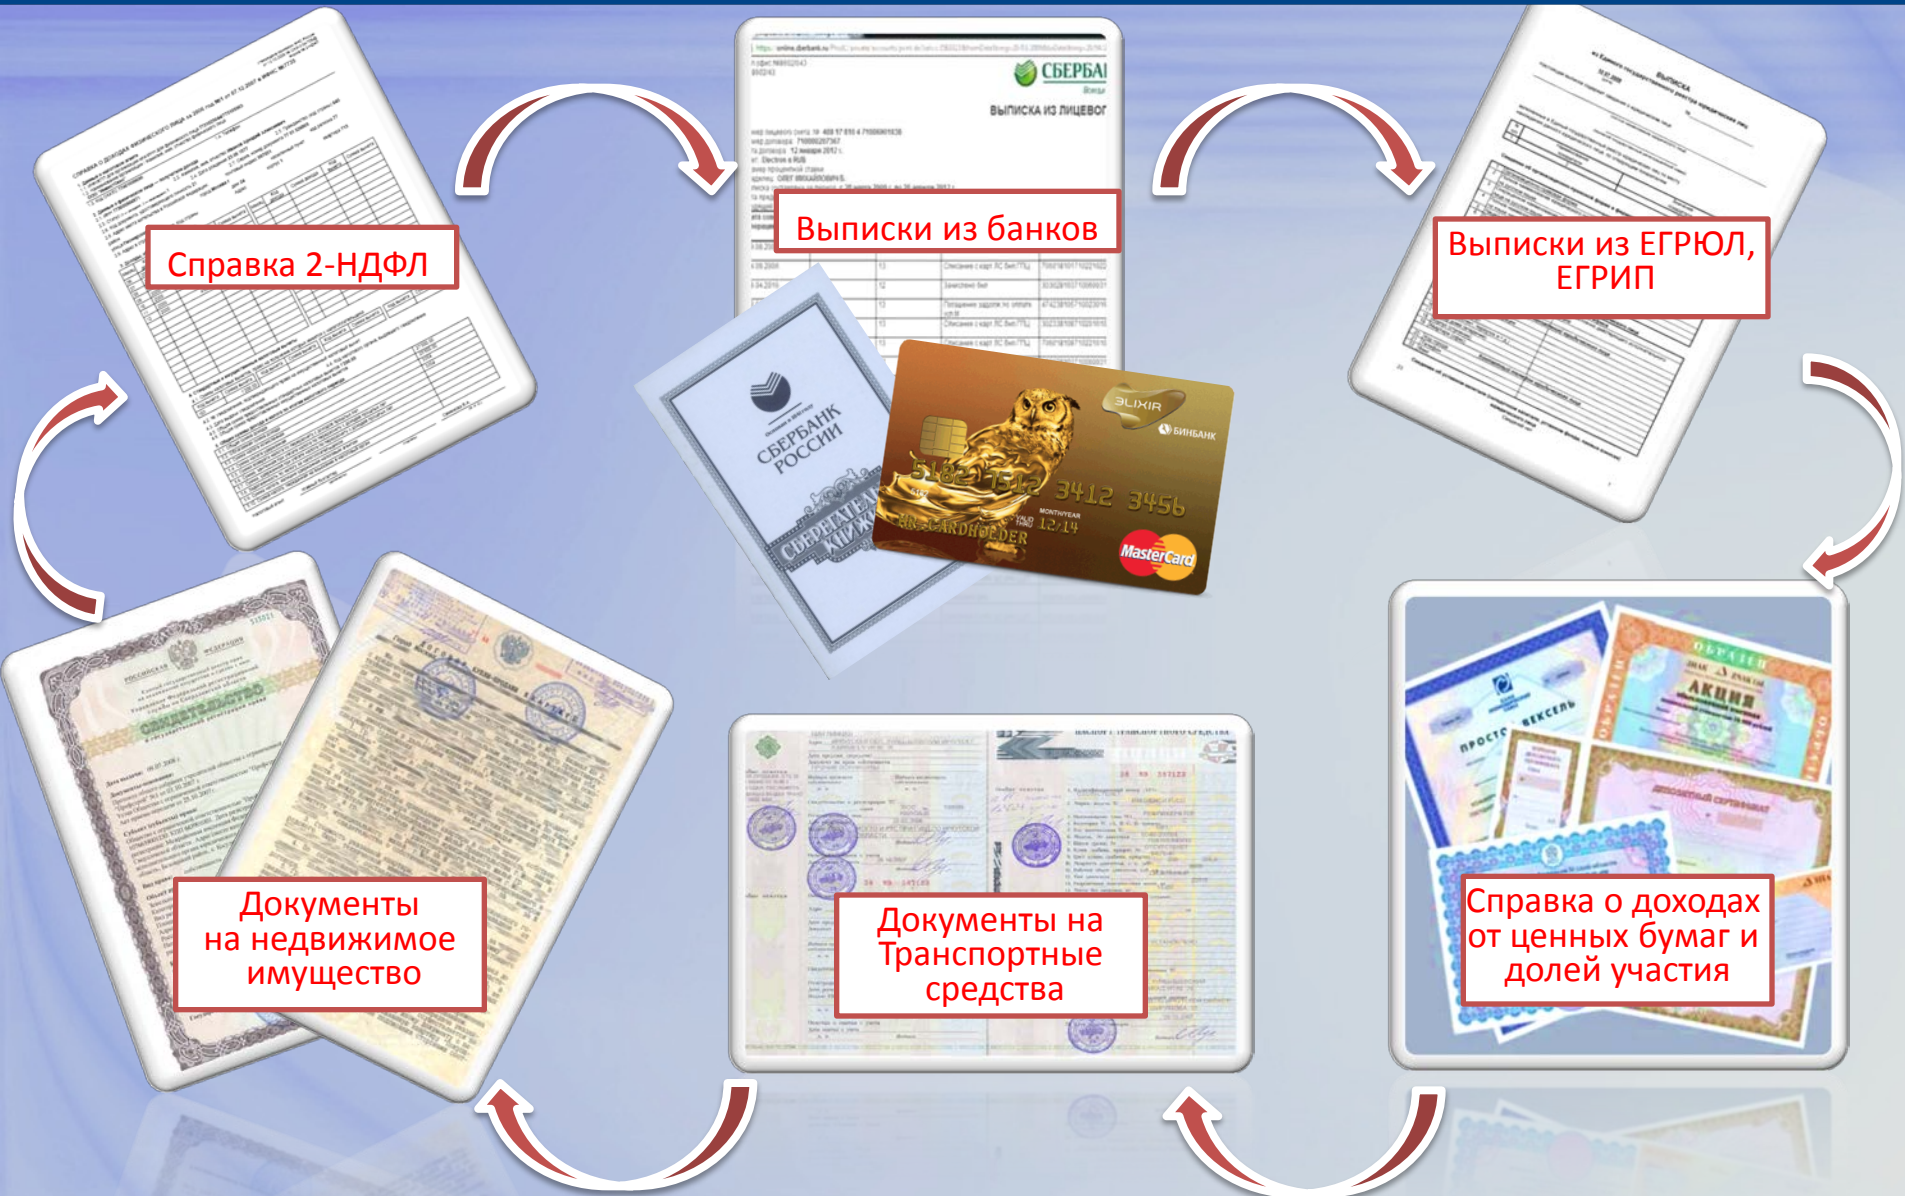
Справка 2-НДФЛ

СБЕРБАН

ВЫПИСКА ИЗ ЛИЦЕВОГ

Выписки из банков

Выписки из ЕГРЮЛ, ЕГРИП

СБЕРБАНК РОССИИ

СБЕРЕГАТЕЛЬНАЯ КНИЖКА

ELIXIR

БИНБАНК

5182 1512 3412 3456

12/14

MR. CARDHOLDER

MasterCard

СВИДЕТЕЛЬСТВО

Документы на недвижимое имущество

Документы на Транспортные средства

ВЕКСЕЛЬ

АКЦИЯ

Справка о доходах от ценных бумаг и долей участия